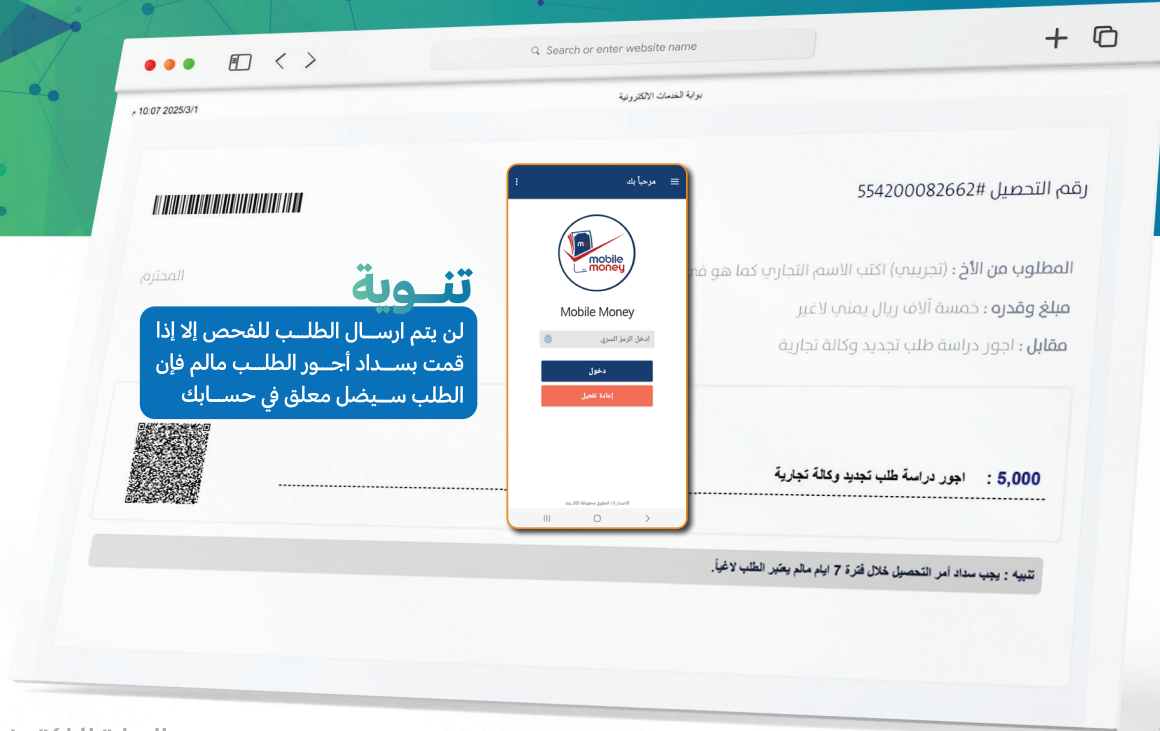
Search or enter website name

بوابة الخدمات الالكترونية

10:07 2025/3/1 م

رقم التحصيل #554200082662

المطلوب من الأخ : (تجريبي) اكتب الاسم التجاري كما هو في

المحترم

مبلغ وقدره : خمسة آلاف ريال يمني لاغير

مقابل : اجور دراسة طلب تجديد وكالة تجارية

5,000 : اجور دراسة طلب تجديد وكالة تجارية

تنبيه : يجب سداد أمر التحصيل خلال فترة 7 ايام مالم يعتبر الطلب لاغياً.

مرحباً بك

mobile money

Mobile Money

ادخل الرمز السري

دخول

إعادة تفعيل

الاصدار 1 | الحقوق محفوظة لكاك بنك

تنـوية

لن يتم ارسـال الطلـب للفحص إلا إذا قمت بسـداد أجـور الطلـب مالم فإن الطلب سـيضل معلق في حسـابك